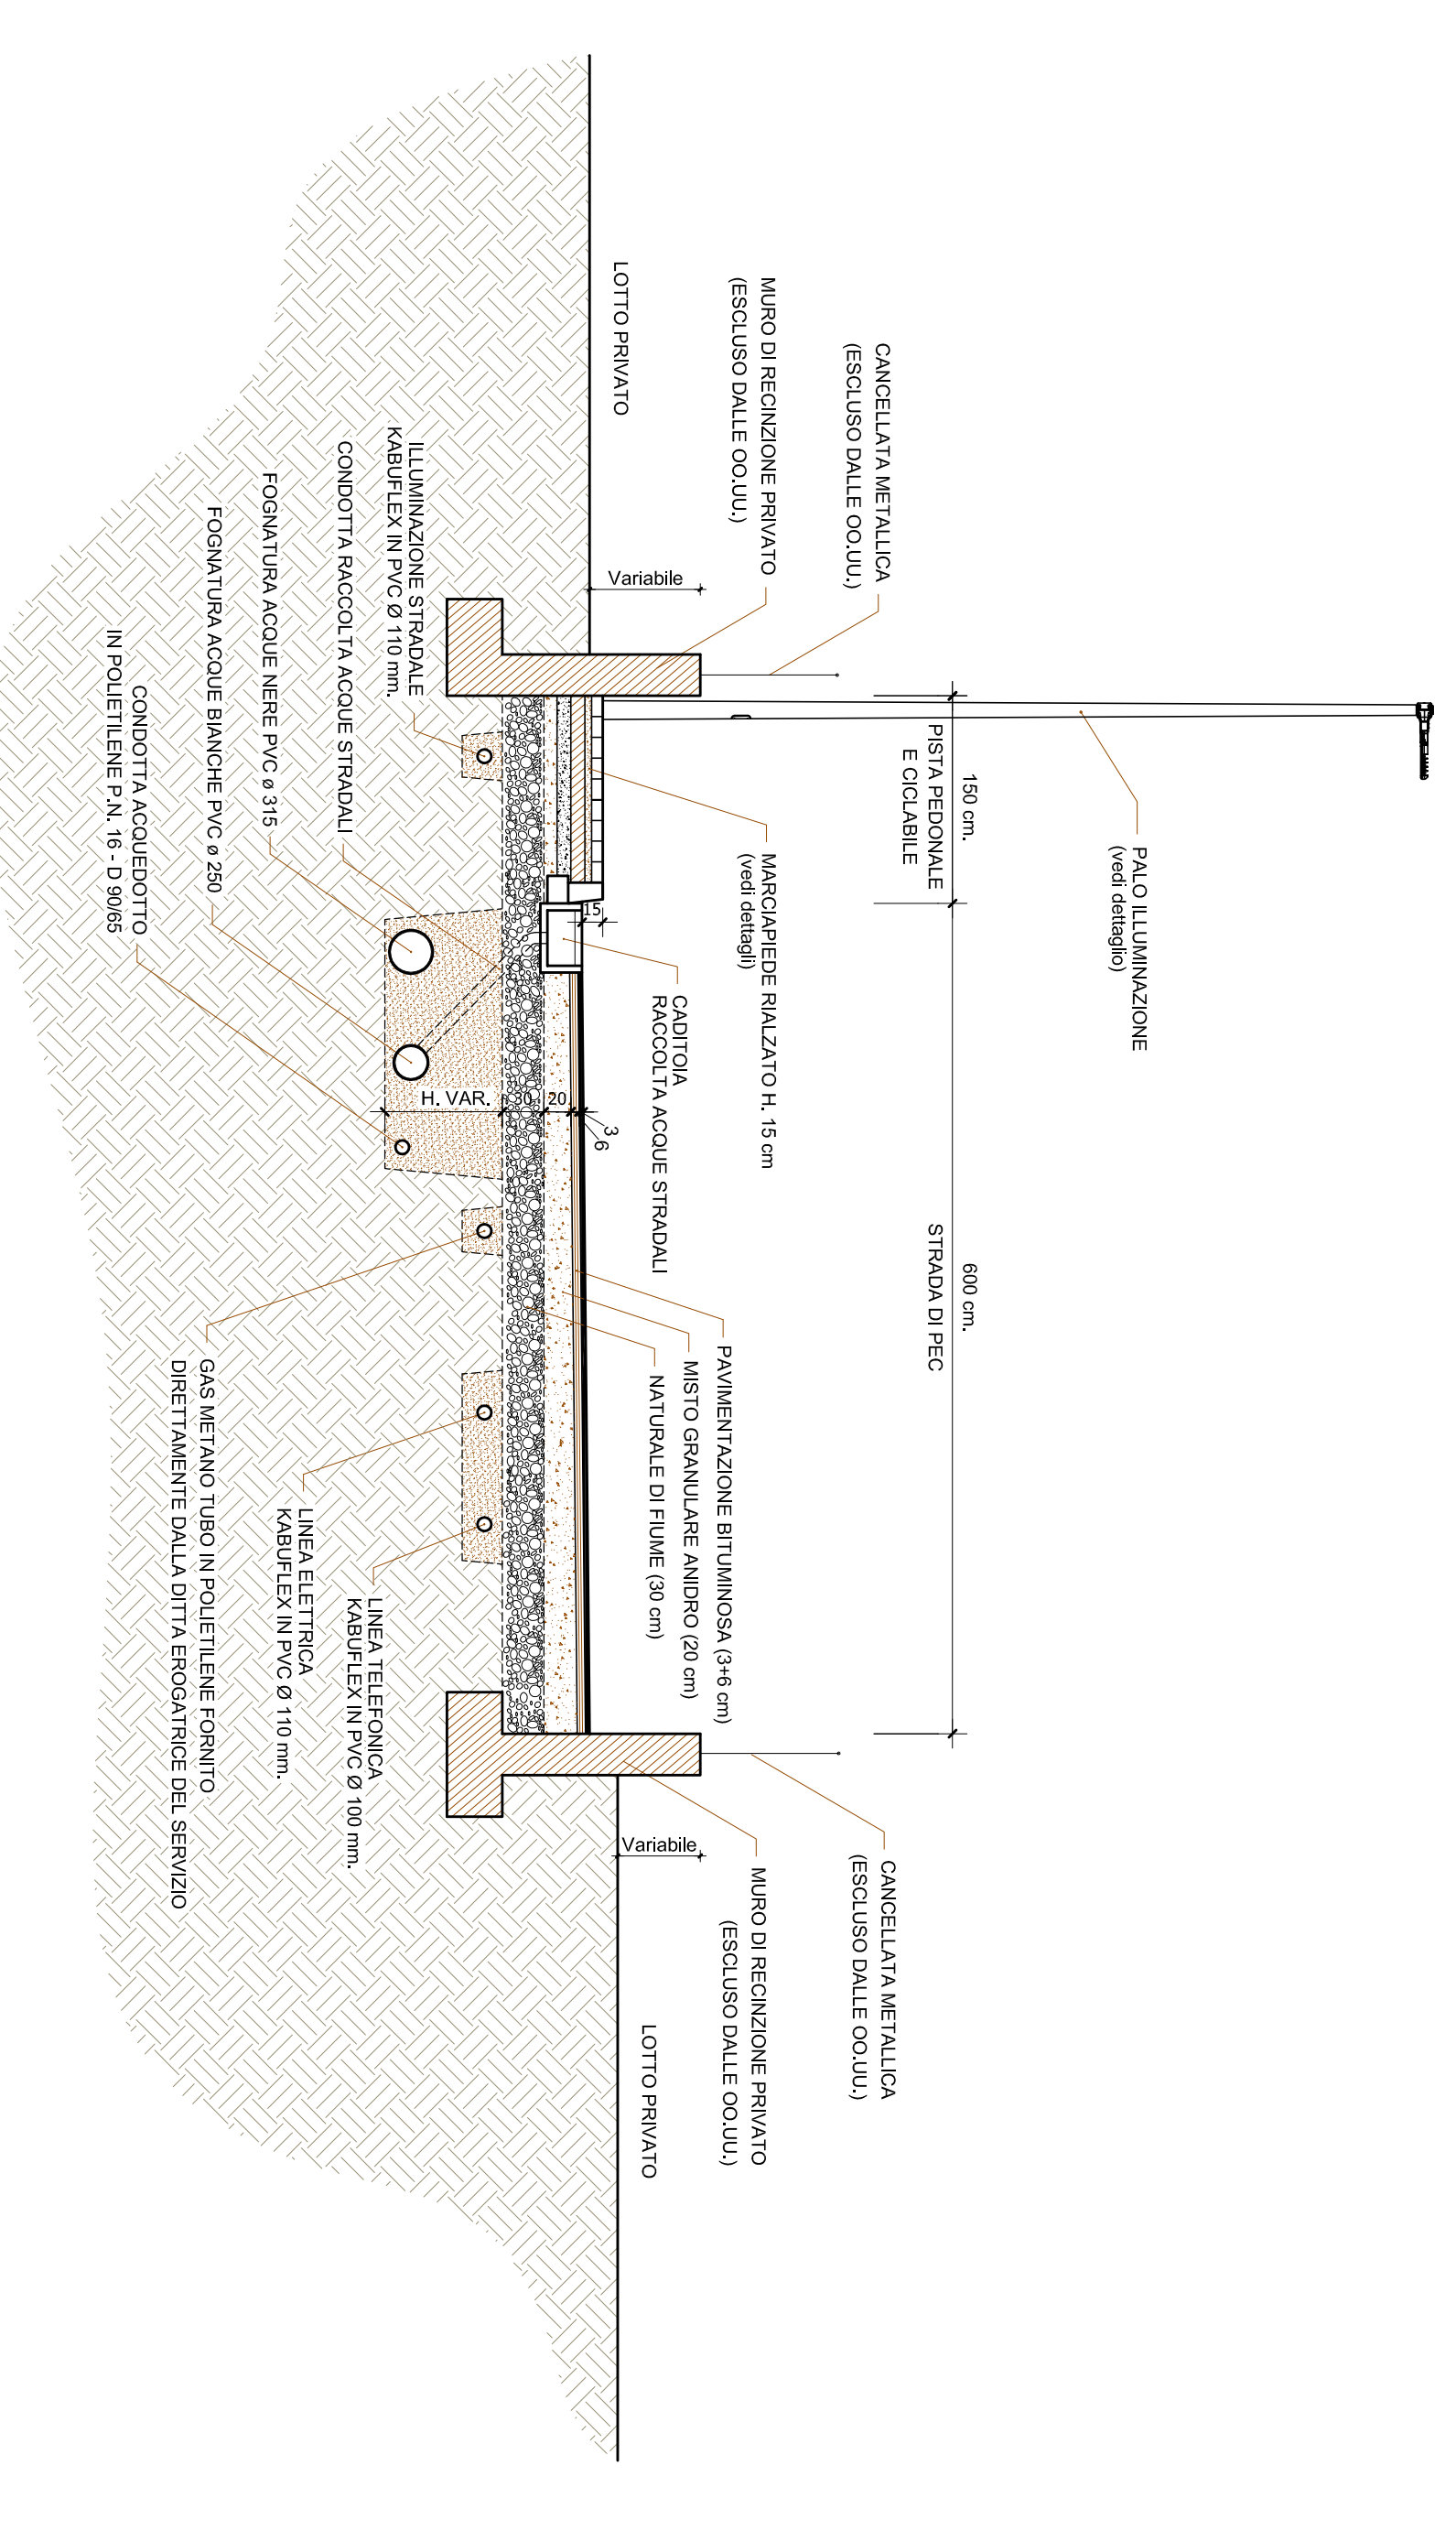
PALO ILLUMINAZIONE
(vedi dettaglio)

CANCELLATA METALLICA
(ESCLUSO DALLE OO.UU.)

MURO DI RECINZIONE PRIVATO
(ESCLUSO DALLE OO.UU.)

LOTTO PRIVATO

Variabile

150 cm.

PISTA PEDONALE
E CICLABILE

600 cm.

STRADA DI PEC

MARCIAPIEDE RIALZATO H. 15 cm
(vedi dettagli)

15

CADITOIA
RACCOLTA ACQUE STRADALI

PAVIMENTAZIONE BITUMINOSA (3+6 cm)

MISTO GRANULARE ANIDRO (20 cm)

NATURALE DI FIUME (30 cm)

3
6

20

30

H. VAR.

ILLUMINAZIONE STRADALE
KABUFLEX IN PVC Ø 110 mm.

CONDOTTA RACCOLTA ACQUE STRADALI

FOGNATURA ACQUE NERE PVC ø 315

FOGNATURA ACQUE BIANCHE PVC ø 250

CONDOTTA ACQUEDOTTO
IN POLIETILENE P.N. 16 - D 90/65

GAS METANO TUBO IN POLIETILENE FORNITO
DIRETTAMENTE DALLA DITTA EROGATRICE DEL SERVIZIO

LINEA ELETTRICA
KABUFLEX IN PVC Ø 110 mm.

LINEA TELEFONICA
KABUFLEX IN PVC Ø 100 mm.

CANCELLATA METALLICA
(ESCLUSO DALLE OO.UU.)

MURO DI RECINZIONE PRIVATO
(ESCLUSO DALLE OO.UU.)

Variabile

LOTTO PRIVATO